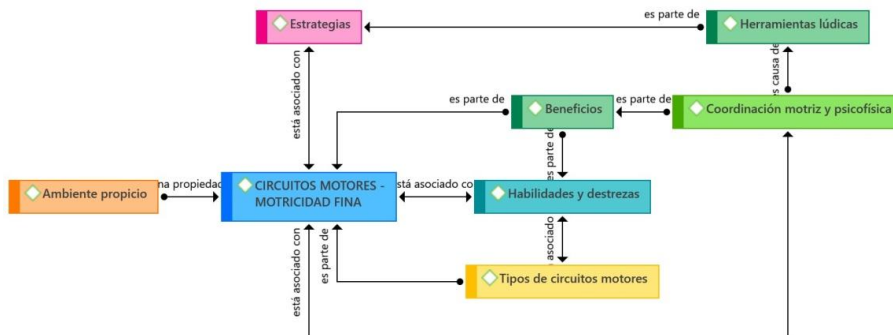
Estrategias

es parte de

Herramientas lúdicas

está asociado con

es causa de

es parte de

Beneficios

es parte de

Coordinación motriz y psicofísica

Ambiente propicio

na propiedad

CIRCUITOS MOTORES - MOTRICIDAD FINA

stá asociado co

es parte de

Habilidades y destrezas

asociado

está asociado con

es parte de

Tipos de circuitos motores